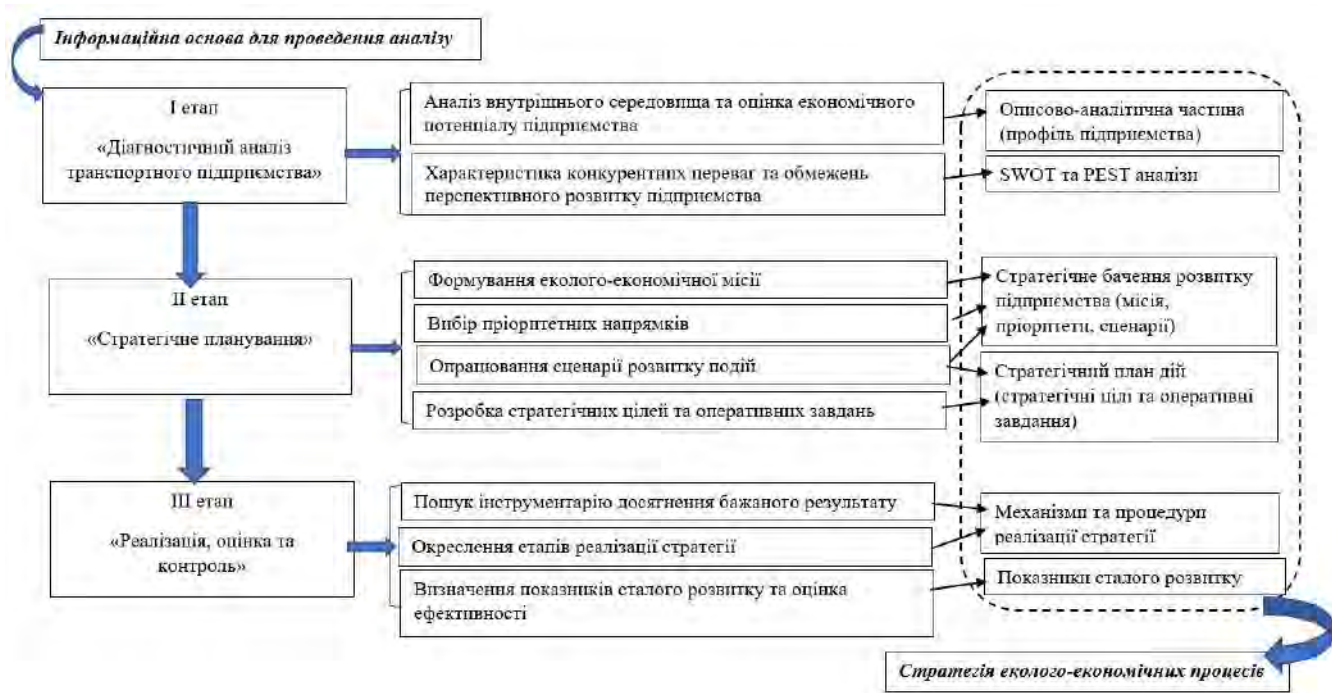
Інформаційна основа для проведення аналізу

І етап
«Діагностичний аналіз транспортного підприємства»

Аналіз внутрішнього середовища та оцінка економічного потенціалу підприємства

Характеристика конкурентних переваг та обмежень перспективного розвитку підприємства

Описово-аналітична частина (профіль підприємства)

SWOT та PEST аналізи

ІІ етап
«Стратегічне планування»

Формування еколого-економічної місії

Вибір пріоритетних напрямків

Опрацювання сценарії розвитку подій

Розробка стратегічних цілей та оперативних завдань

Стратегічне бачення розвитку підприємства (місія, пріоритети, сценарії)

Стратегічний план дій (стратегічні цілі та оперативні завдання)

ІІІ етап
«Реалізація, оцінка та контроль»

Пошук інструментарію досягнення бажаного результату

Окреслення етапів реалізації стратегії

Визначення показників сталого розвитку та оцінка ефективності

Механізми та процедури реалізації стратегії

Показники сталого розвитку

Стратегія еколого-економічних процесів